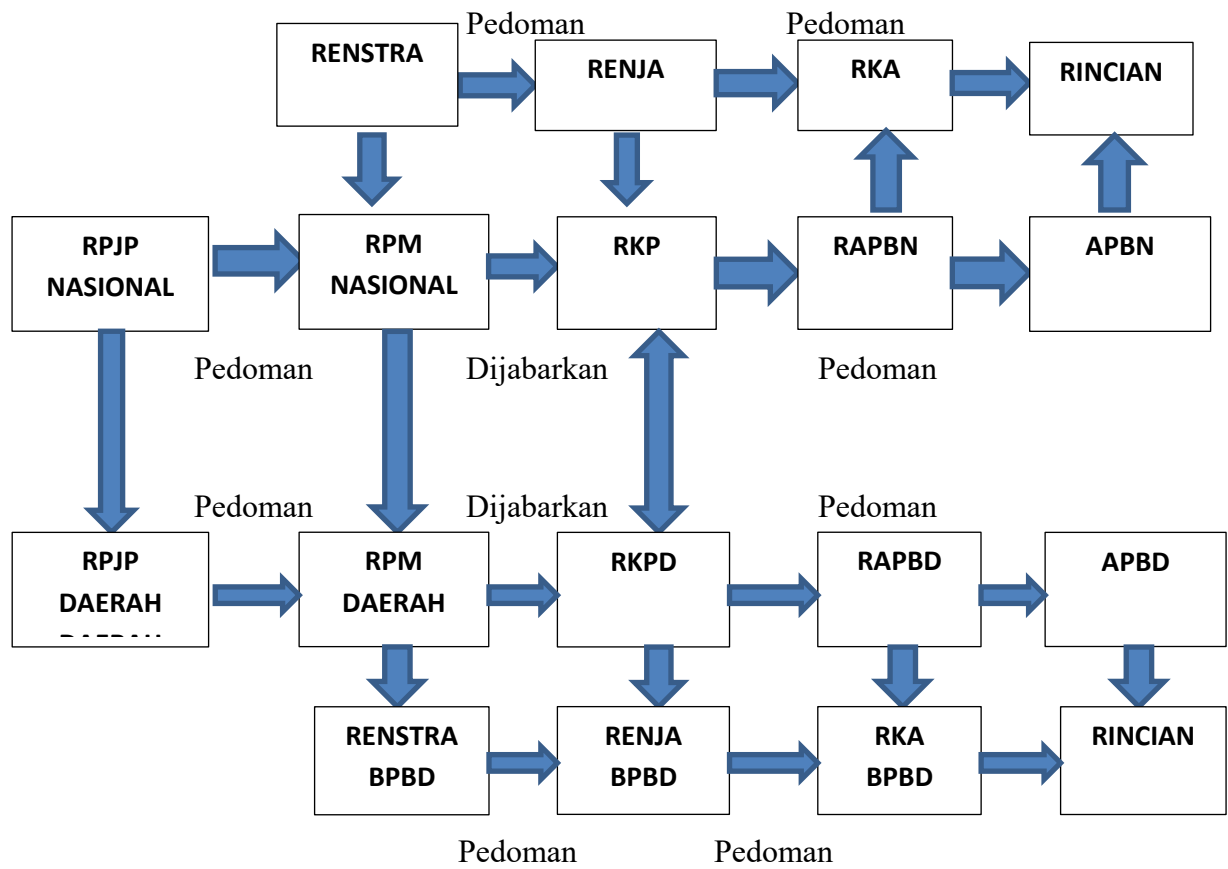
Pedoman
Pedoman

RENSTRA
RENJA
RKA
RINCIAN

RPJP NASIONAL
RPM NASIONAL
RKP
RAPBN
APBN

Pedoman
Dijabarkan
Pedoman

Pedoman
Dijabarkan
Pedoman

RPJP DAERAH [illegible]
RPM DAERAH
RKPD
RAPBD
APBD

RENSTRA BPBD
RENJA BPBD
RKA BPBD
RINCIAN

Pedoman
Pedoman